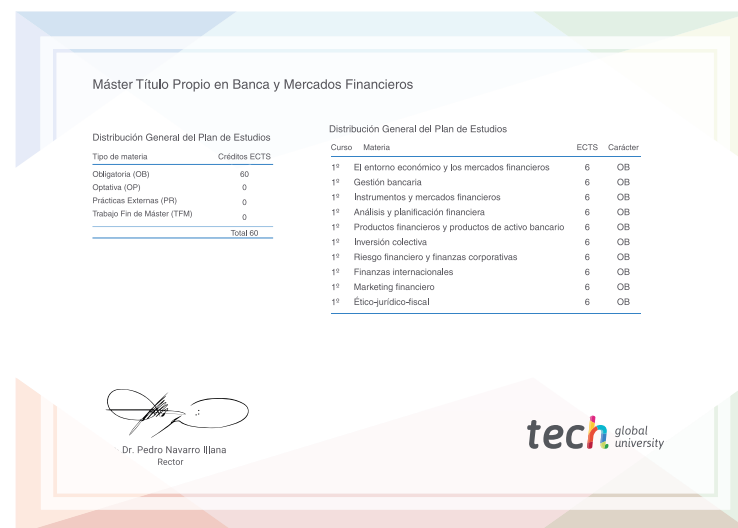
Máster Título Propio en Banca y Mercados Financieros

Distribución General del Plan de Estudios

| Tipo de materia | Créditos ECTS |
|---|---|
| Obligatoria (OB) | 60 |
| Optativa (OP) | 0 |
| Prácticas Externas (PR) | 0 |
| Trabajo Fin de Máster (TFM) | 0 |
| | Total 60 |

Distribución General del Plan de Estudios

| Curso | Materia | ECTS | Carácter |
|---|---|---|---|
| 1º | El entorno económico y los mercados financieros | 6 | OB |
| 1º | Gestión bancaria | 6 | OB |
| 1º | Instrumentos y mercados financieros | 6 | OB |
| 1º | Análisis y planificación financiera | 6 | OB |
| 1º | Productos financieros y productos de activo bancario | 6 | OB |
| 1º | Inversión colectiva | 6 | OB |
| 1º | Riesgo financiero y finanzas corporativas | 6 | OB |
| 1º | Finanzas internacionales | 6 | OB |
| 1º | Marketing financiero | 6 | OB |
| 1º | Ético-jurídico-fiscal | 6 | OB |

Dr. Pedro Navarro Illana
Rector

tech global university